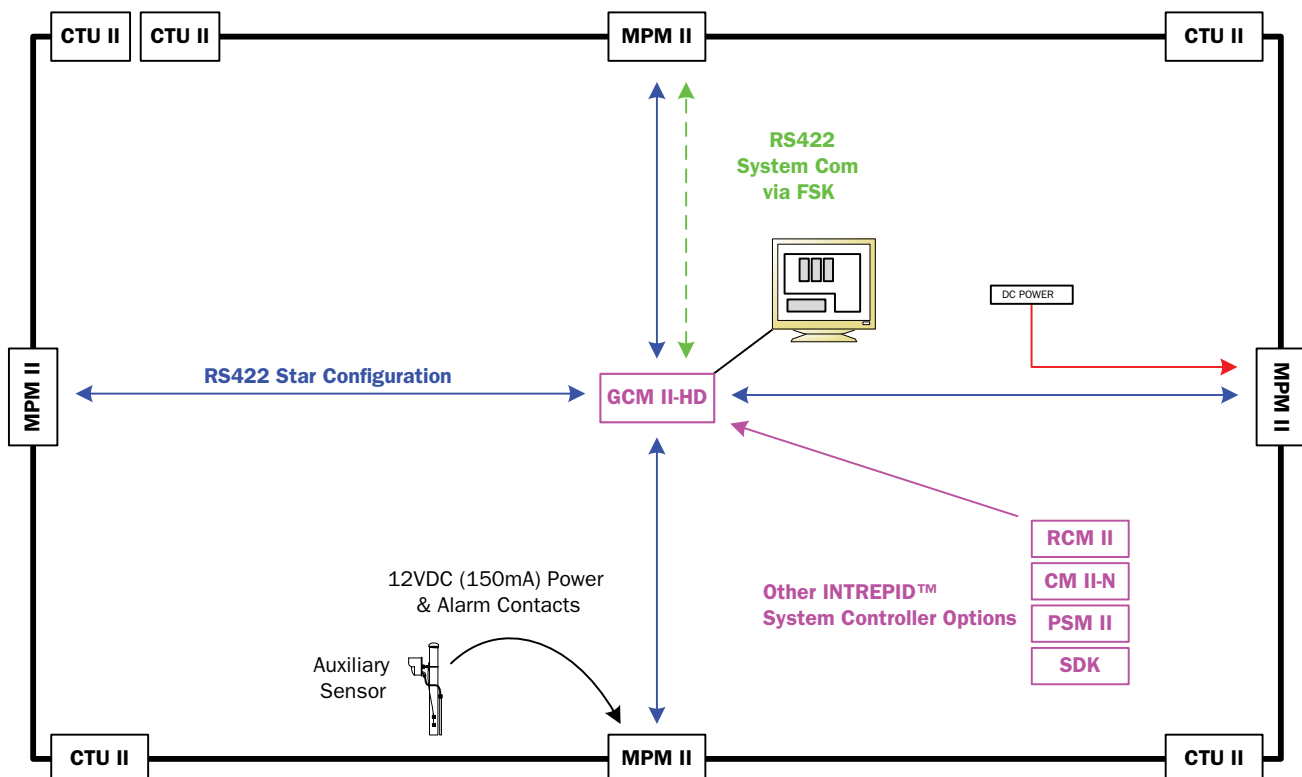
CTU II
CTU II
MPM II
CTU II

RS422
System Com
via FSK

DC POWER

MPM II
RS422 Star Configuration
GCM II-HD
MPM II

RCM II
CM II-N
PSM II
SDK

Other INTREPID™
System Controller Options

12VDC (150mA) Power
& Alarm Contacts

Auxiliary
Sensor

CTU II
MPM II
CTU II